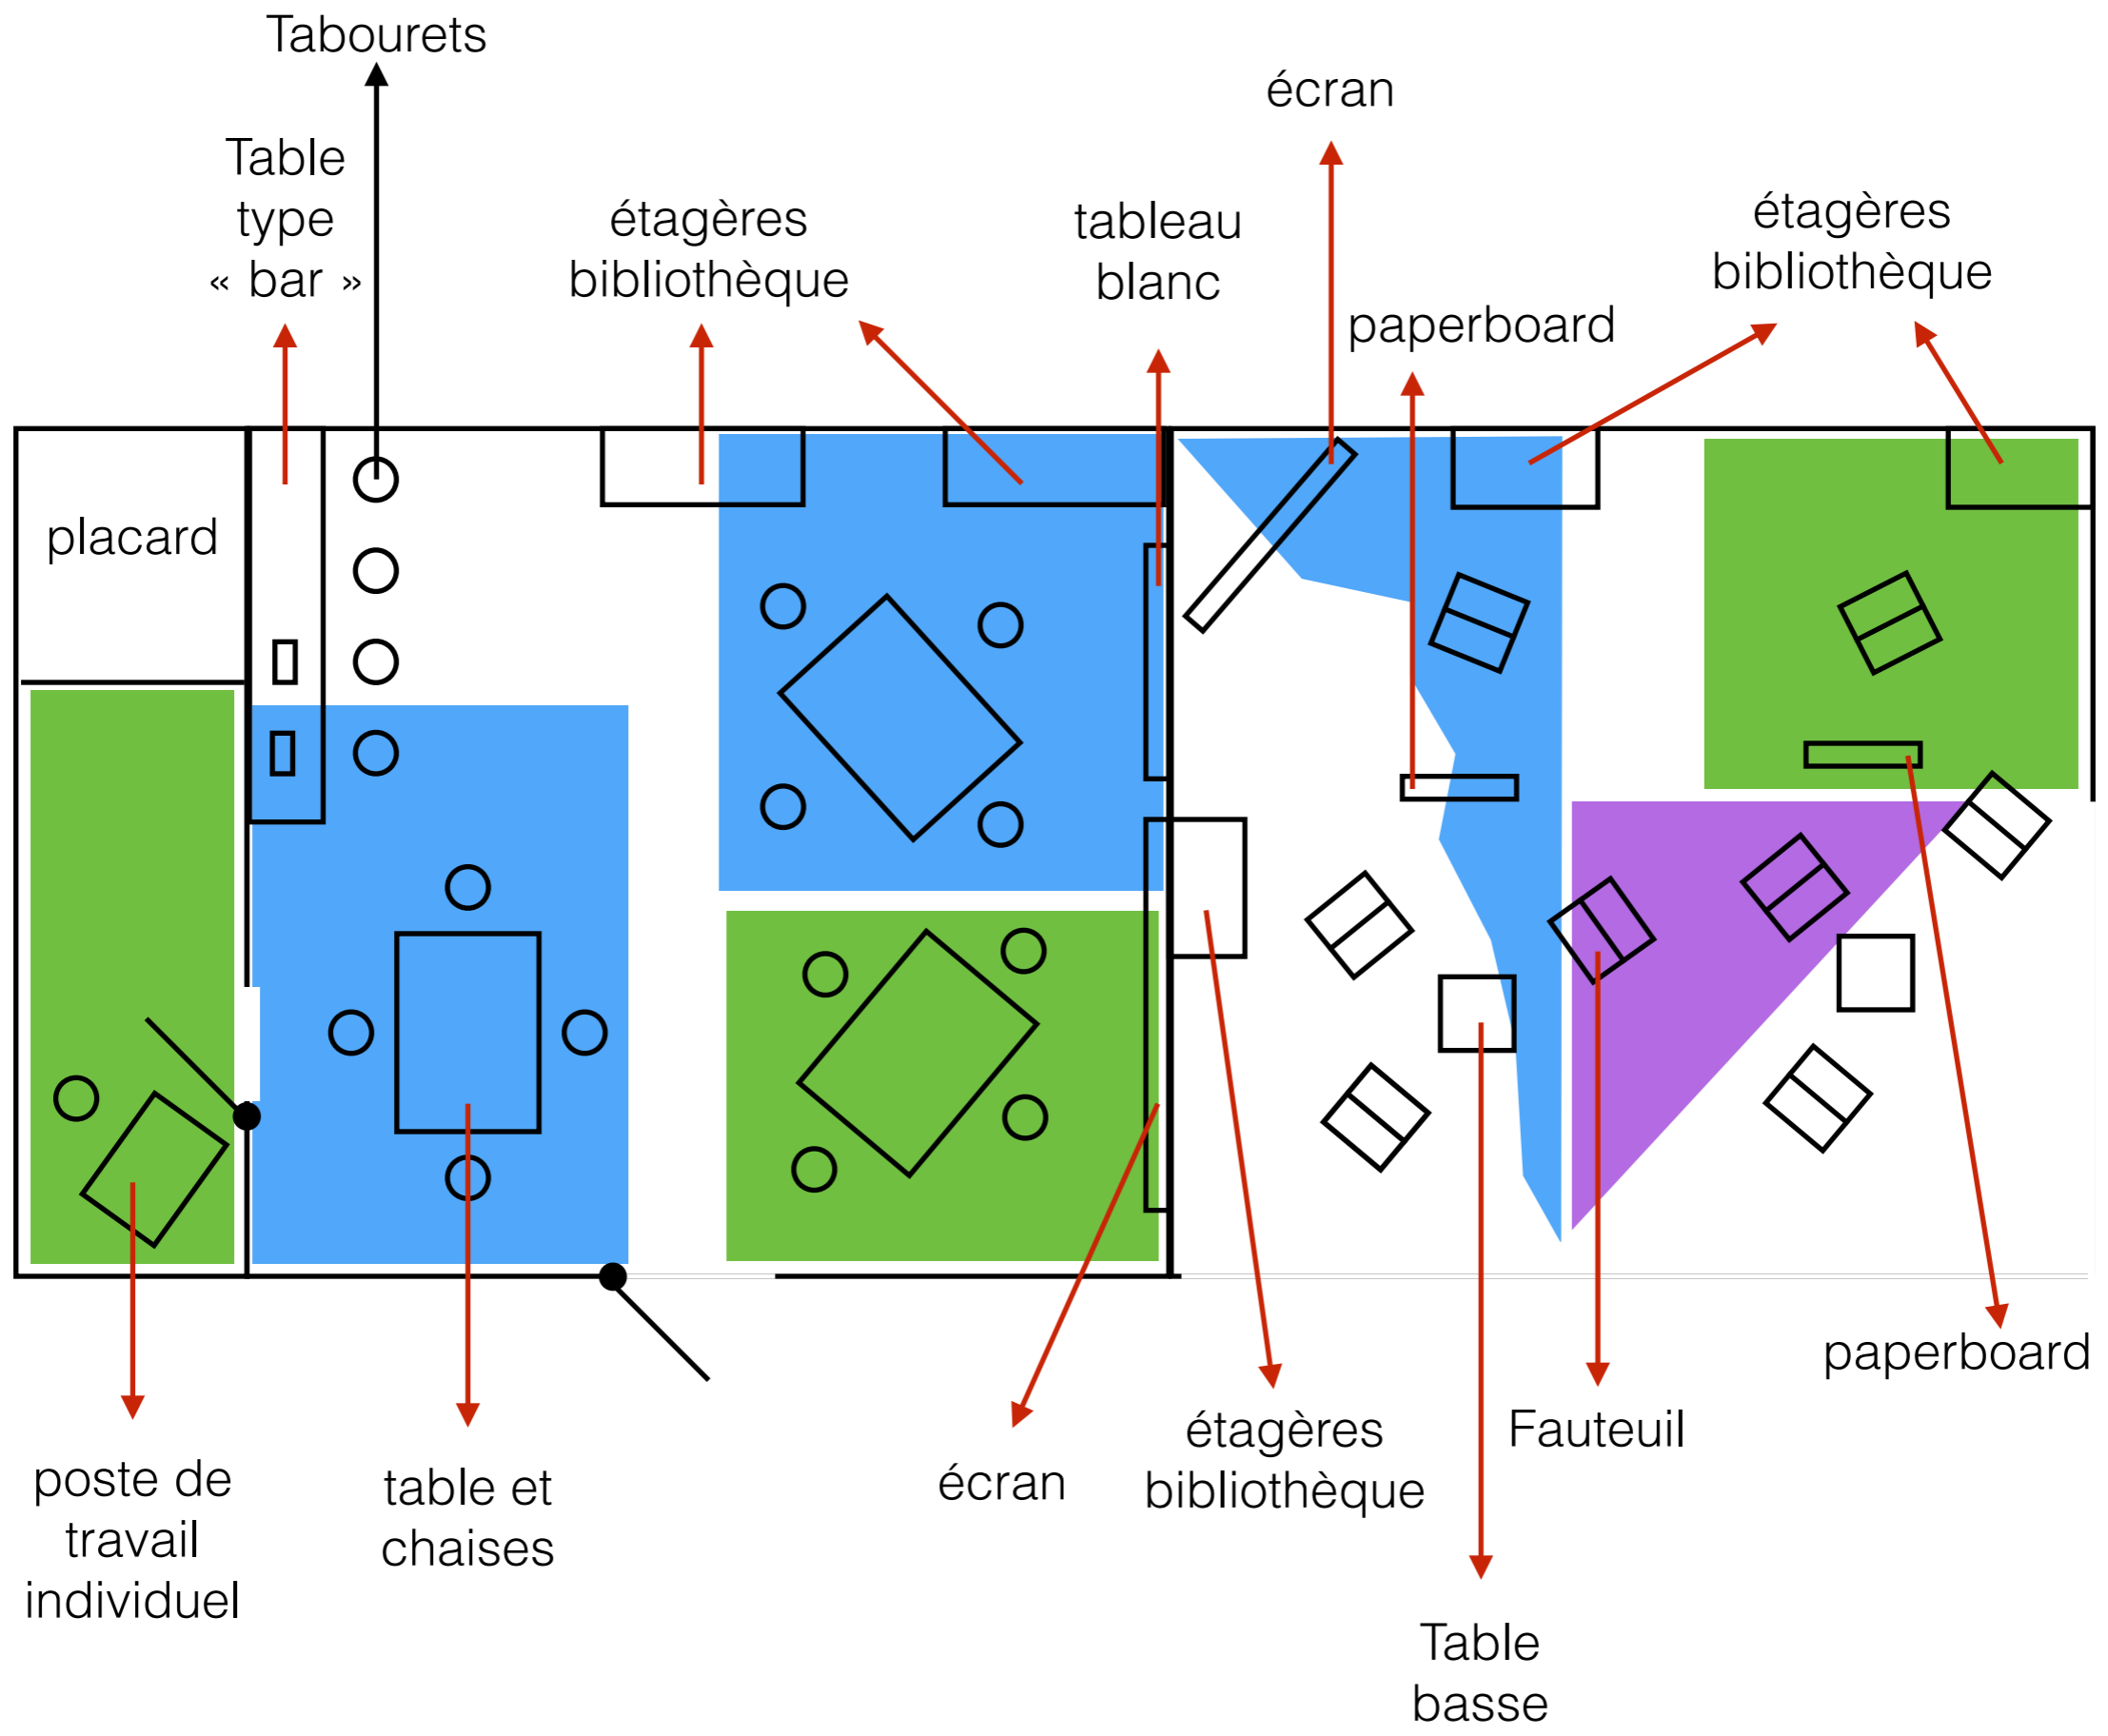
Tabourets

Table type « bar »

étagères bibliothèque

tableau blanc

écran

paperboard

étagères bibliothèque

placard

poste de travail individuel

table et chaises

écran

étagères bibliothèque

Fauteuil

paperboard

Table basse